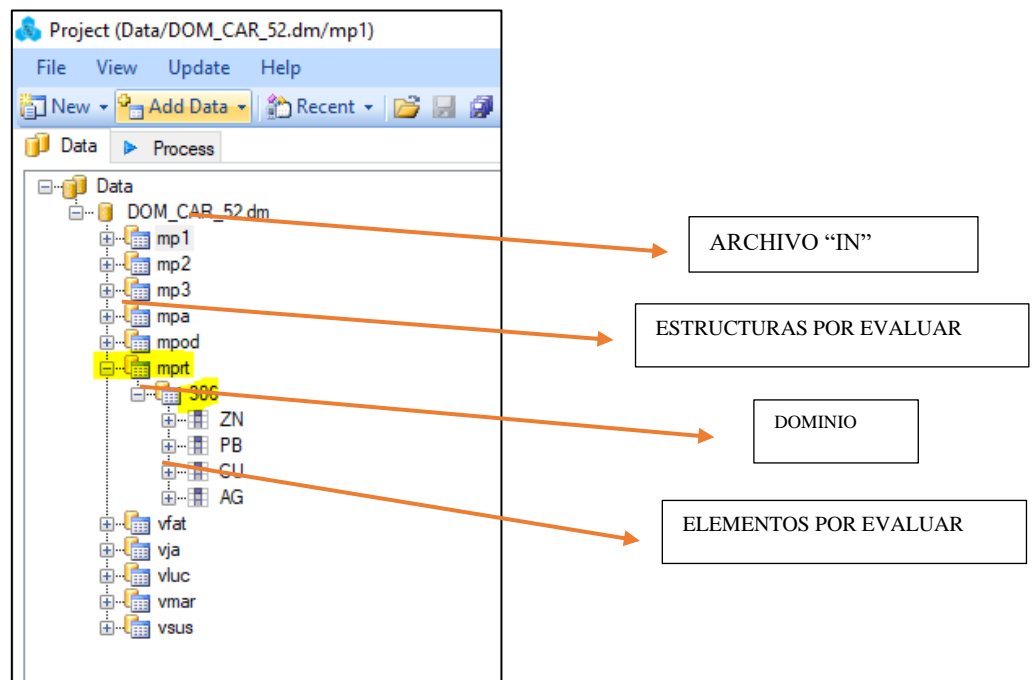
Project (Data/DOM_CAR_52.dm/mp1)

File View Update Help

New Add Data Recent

Data Process

Data
DOM_CAR_52.dm
mp1
mp2
mp3
mpa
mpod
mprt
306
ZN
PB
CU
AG
vfat
vja
vluc
vmar
vsus

ARCHIVO “IN”

ESTRUCTURAS POR EVALUAR

DOMINIO

ELEMENTOS POR EVALUAR